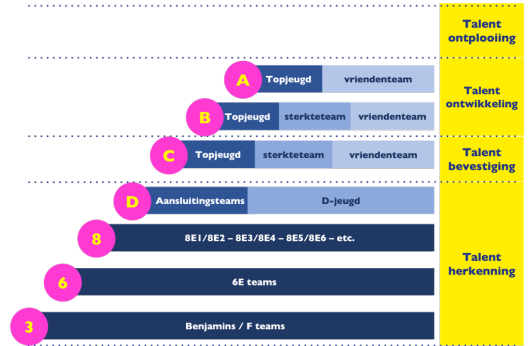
Talent ontplooiing

A Topjeugd vriendenteam

Talent ontwikkeling

B Topjeugd sterkteteam vriendenteam

C Topjeugd sterkteteam vriendenteam

Talent bevestiging

D Aansluitingsteams D-jeugd

8 8E1/8E2 – 8E3/8E4 – 8E5/8E6 – etc.

Talent herkenning

6 6E teams

3 Benjamins / F teams